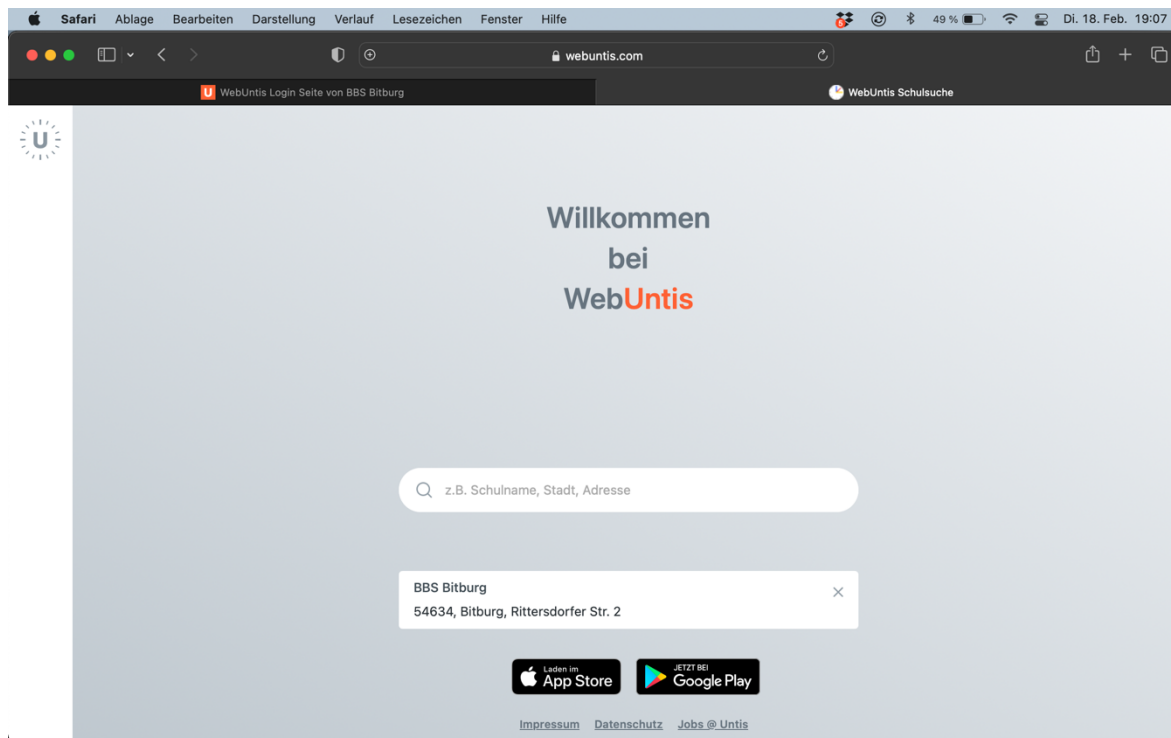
Safari Ablage Bearbeiten Darstellung Verlauf Lesezeichen Fenster Hilfe

49 % Di. 18. Feb. 19:07

webuntis.com

WebUntis Login Seite von BBS Bitburg

WebUntis Schulsuche

U

Willkommen
bei
WebUntis

z.B. Schulname, Stadt, Adresse

BBS Bitburg
54634, Bitburg, Rittersdorfer Str. 2

Laden im App Store

JETZT BEI Google Play

Impressum Datenschutz Jobs @ Untis